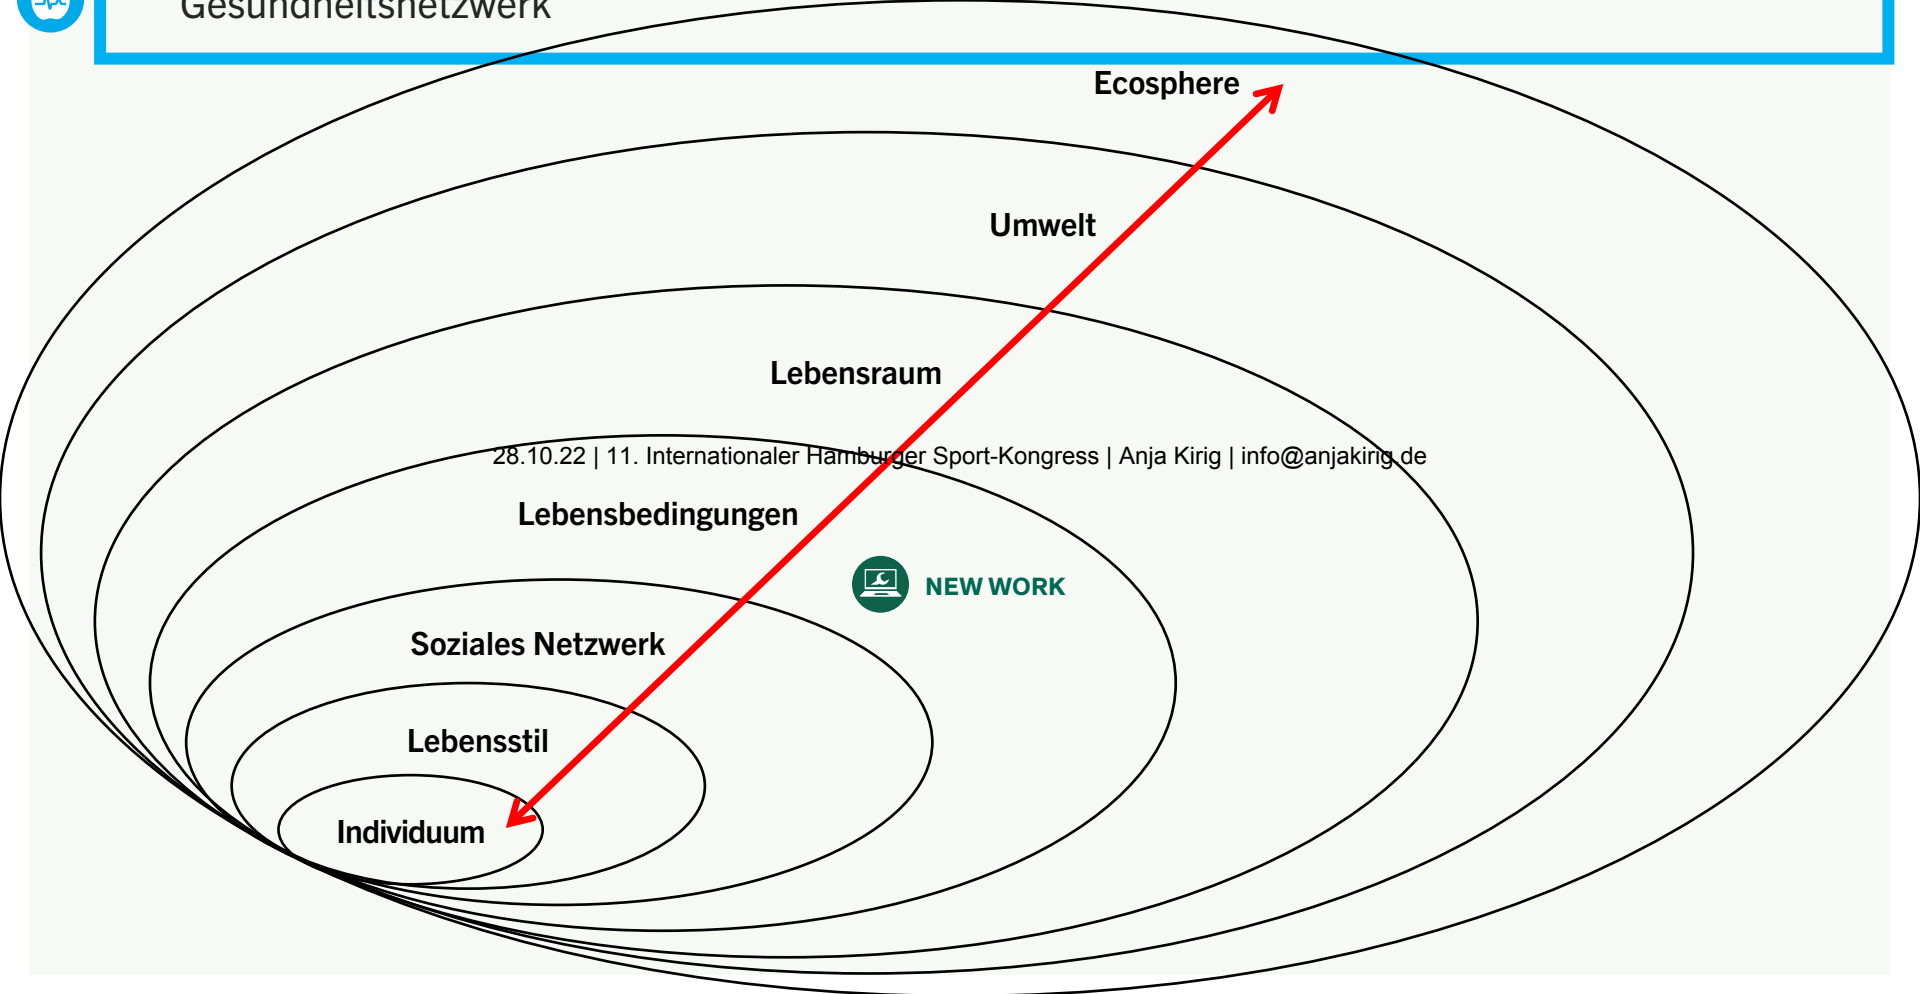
Gesundheitsnetzwerk

Ecosphere

Umwelt

Lebensraum

28.10.22 | 11. Internationaler Hamburger Sport-Kongress | Anja Kirig | info@anjakirig.de

Lebensbedingungen

NEW WORK

Soziales Netzwerk

Lebensstil

Individuum